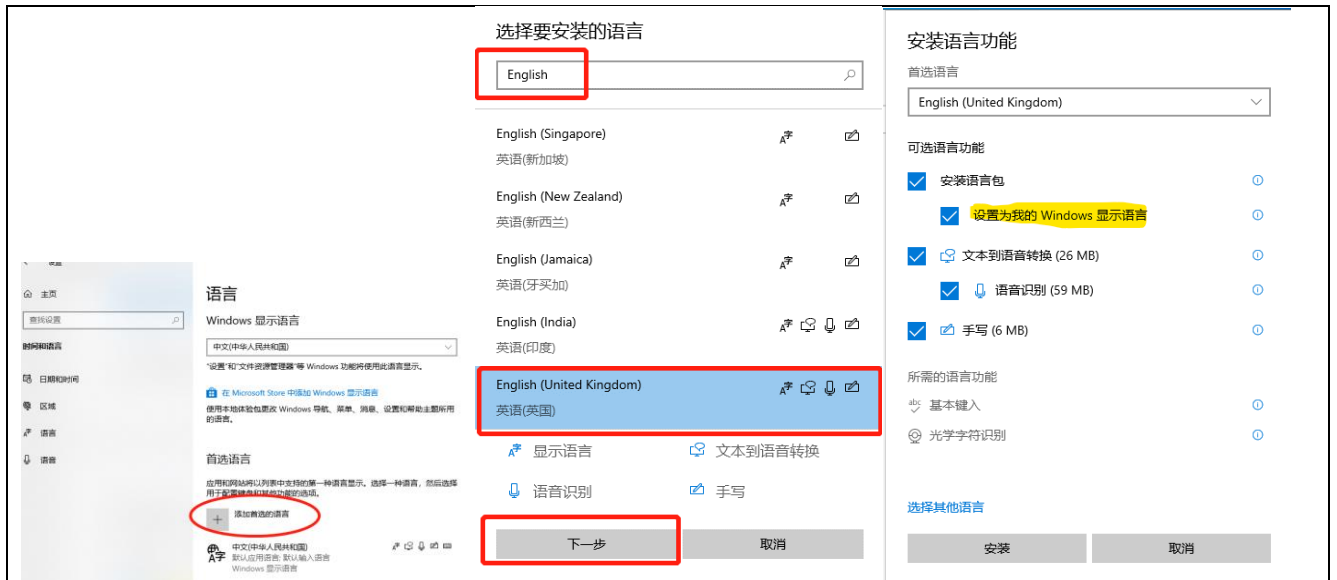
设置

主页

查找设置

时间和语言

日期和时间

区域

语言

语音

语言

Windows 显示语言

中文(中华人民共和国)

"设置"和"文件资源管理器"等 Windows 功能将使用此语言显示。

在 Microsoft Store 中添加 Windows 显示语言

使用本地体验包更改 Windows 导航、菜单、消息、设置和帮助主题所用的语言。

首选语言

应用和网站将以列表中支持的第一种语言显示。选择一种语言，然后选择用于配置键盘和其他功能的选项。

添加首选的语言

中文(中华人民共和国)
默认应用语言; 默认输入语言
Windows 显示语言

选择要安装的语言

English

English (Singapore)
英语(新加坡)

English (New Zealand)
英语(新西兰)

English (Jamaica)
英语(牙买加)

English (India)
英语(印度)

English (United Kingdom)
英语(英国)

显示语言

文本到语音转换

语音识别

手写

下一步

取消

安装语言功能

首选语言

English (United Kingdom)

可选语言功能

安装语言包

设置为我的 Windows 显示语言

文本到语音转换 (26 MB)

语音识别 (59 MB)

手写 (6 MB)

所需的语言功能

基本键入

光学字符识别

选择其他语言

安装

取消